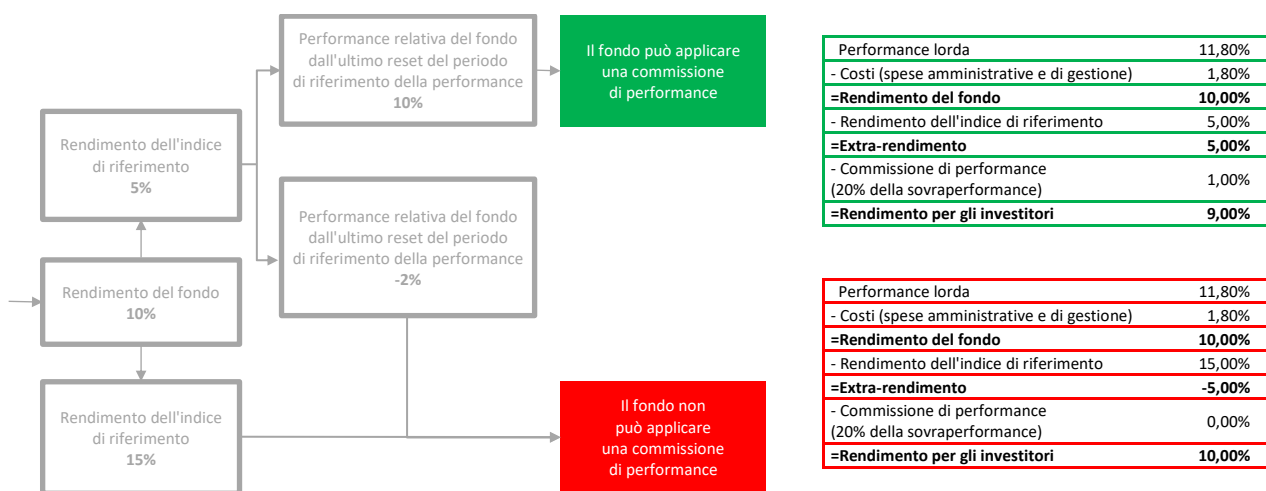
Performance relativa del fondo dall'ultimo reset del periodo di riferimento della performance
10%

Il fondo può applicare una commissione di performance

Rendimento dell'indice di riferimento
5%

Performance relativa del fondo dall'ultimo reset del periodo di riferimento della performance
-2%

Rendimento del fondo
10%

Rendimento dell'indice di riferimento
15%

Il fondo non può applicare una commissione di performance

| | |
|---|---|
| Performance lorda | 11,80% |
| - Costi (spese amministrative e di gestione) | 1,80% |
| **=Rendimento del fondo** | **10,00%** |
| - Rendimento dell'indice di riferimento | 5,00% |
| **=Extra-rendimento** | **5,00%** |
| - Commissione di performance (20% della sovraperformance) | 1,00% |
| **=Rendimento per gli investitori** | **9,00%** |

| | |
|---|---|
| Performance lorda | 11,80% |
| - Costi (spese amministrative e di gestione) | 1,80% |
| **=Rendimento del fondo** | **10,00%** |
| - Rendimento dell'indice di riferimento | 15,00% |
| **=Extra-rendimento** | **-5,00%** |
| - Commissione di performance (20% della sovraperformance) | 0,00% |
| **=Rendimento per gli investitori** | **10,00%** |